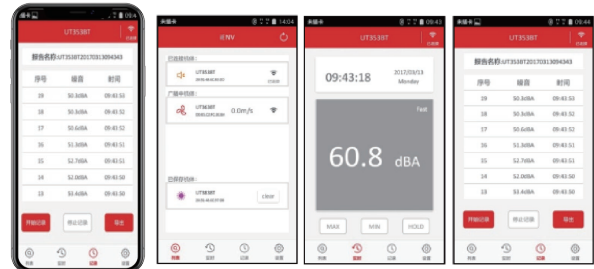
09:44
UT353BT
报告名称:UT353BT20170313094343
| 序号 | 噪音 | 时间 |
|---|---|---|
| 19 | 50.3dBA | 09:43:53 |
| 18 | 50.3dBA | 09:43:53 |
| 17 | 50.6dBA | 09:43:52 |
| 16 | 51.3dBA | 09:43:51 |
| 15 | 52.7dBA | 09:43:51 |
| 14 | 52.0dBA | 09:43:50 |
| 13 | 50.4dBA | 09:43:50 |
开始记录 停止记录 导出

14:04
iENV
已连接终端:
UT353BT
广播中终端:
UT363BT
0.0m/s
历史终端:
UT383BT
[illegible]

09:43
UT353BT
09:43:18
2017/03/13
Monday
Fast
60.8 dBA
MAX MIN HOLD

09:44
UT353BT
报告名称:UT353BT20170313094343
| 序号 | 噪音 | 时间 |
|---|---|---|
| 19 | 50.3dBA | 09:43:53 |
| 18 | 50.3dBA | 09:43:53 |
| 17 | 50.6dBA | 09:43:52 |
| 16 | 51.3dBA | 09:43:51 |
| 15 | 52.7dBA | 09:43:51 |
| 14 | 52.0dBA | 09:43:50 |
| 13 | 50.4dBA | 09:43:50 |
开始记录 停止记录 导出